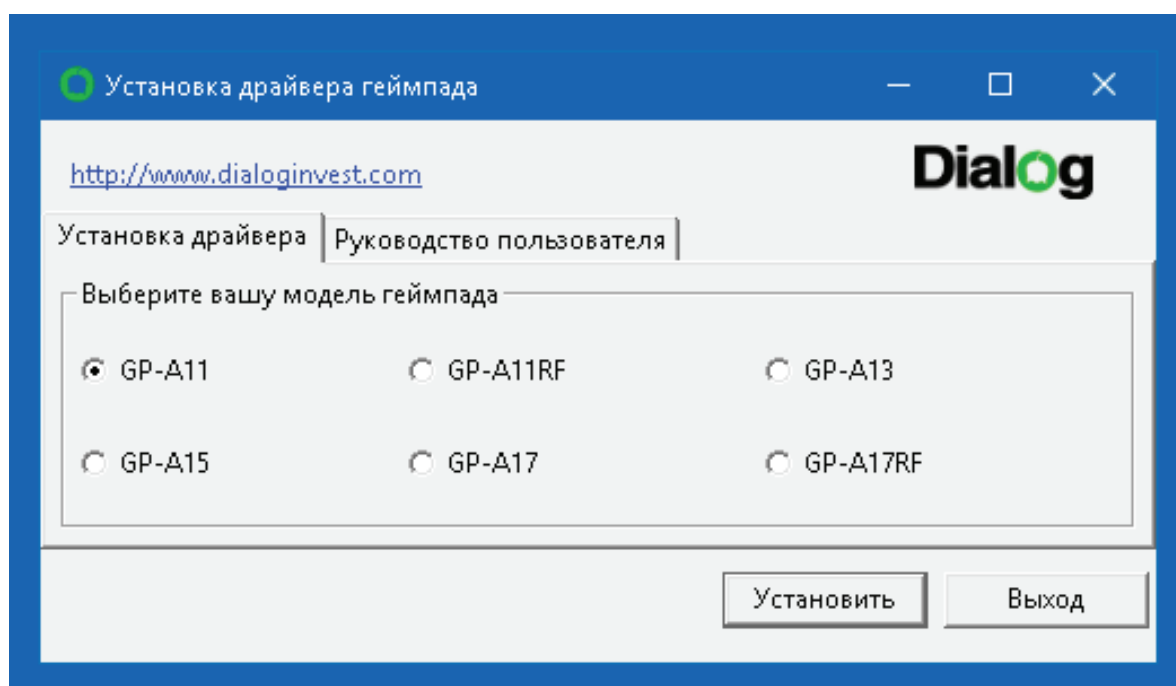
Установка драйвера геймпада

http://www.dialoginvest.com

Dialog

Установка драйвера | Руководство пользователя

Выберите вашу модель геймпада

GP-A11
GP-A11RF
GP-A13
GP-A15
GP-A17
GP-A17RF

Установить
Выход